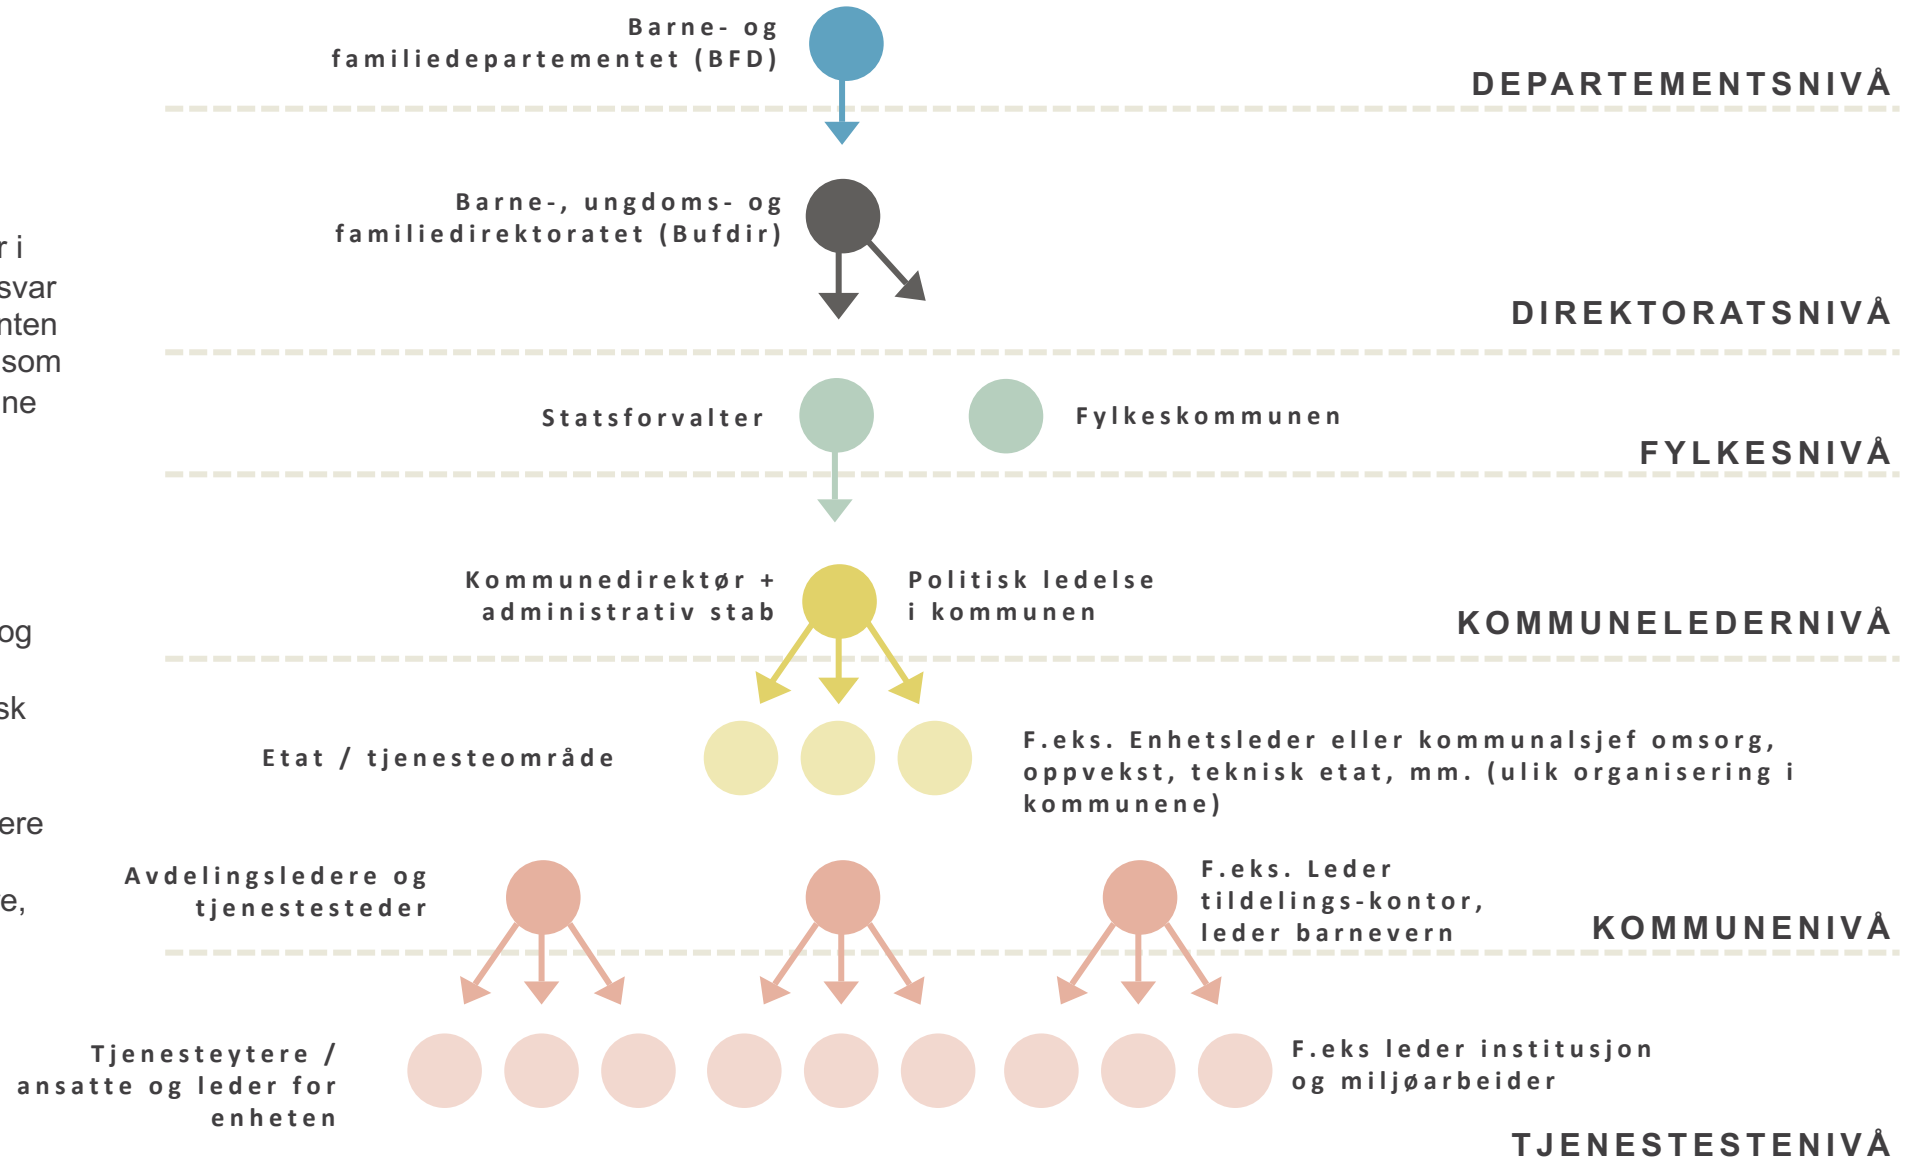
r i
svar
nten
som
ne

og

sk

ere

e,

Barne- og familiedepartementet (BFD)

DEPARTEMENTSNIVÅ

Barne-, ungdoms- og familiedirektoratet (Bufdir)

DIREKTORATSNIVÅ

Statsforvalter

Fylkeskommunen

FYLKESNIVÅ

Kommunedirektør + administrativ stab

Politisk ledelse i kommunen

KOMMUNELEDERNIVÅ

Etat / tjenesteområde

F.eks. Enhetsleder eller kommunalsjef omsorg, oppvekst, teknisk etat, mm. (ulik organisering i kommunene)

Avdelingsledere og tjenestesteder

F.eks. Leder tildelings-kontor, leder barnevern

KOMMUNENIVÅ

Tjenesteytere / ansatte og leder for enheten

F.eks leder institusjon og miljøarbeider

TJENESTESTENIVÅ